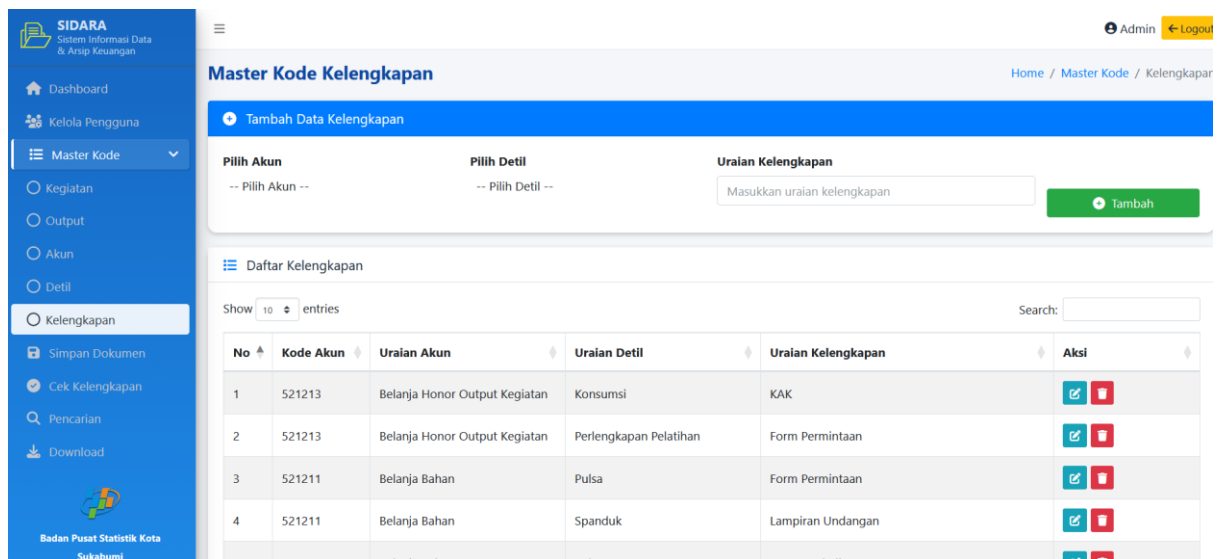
SIDARA
Sistem Informasi Data & Arsip Keuangan

Dashboard
Kelola Pengguna
Master Kode
Kegiatan
Output
Akun
Detil
Kelengkapan
Simpan Dokumen
Cek Kelengkapan
Pencarian
Download

Badan Pusat Statistik Kota Sukabumi

≡

Admin ←Logout

Master Kode Kelengkapan

Home / Master Kode / Kelengkapan

Tambah Data Kelengkapan

Pilih Akun
-- Pilih Akun --

Pilih Detil
-- Pilih Detil --

Uraian Kelengkapan
Masukkan uraian kelengkapan

Tambah

Daftar Kelengkapan

Show 10 entries

Search:

| No | Kode Akun | Uraian Akun | Uraian Detil | Uraian Kelengkapan | Aksi |
|---|---|---|---|---|---|
| 1 | 521213 | Belanja Honor Output Kegiatan | Konsumsi | KAK | |
| 2 | 521213 | Belanja Honor Output Kegiatan | Perlengkapan Pelatihan | Form Permintaan | |
| 3 | 521211 | Belanja Bahan | Pulsa | Form Permintaan | |
| 4 | 521211 | Belanja Bahan | Spanduk | Lampiran Undangan | |